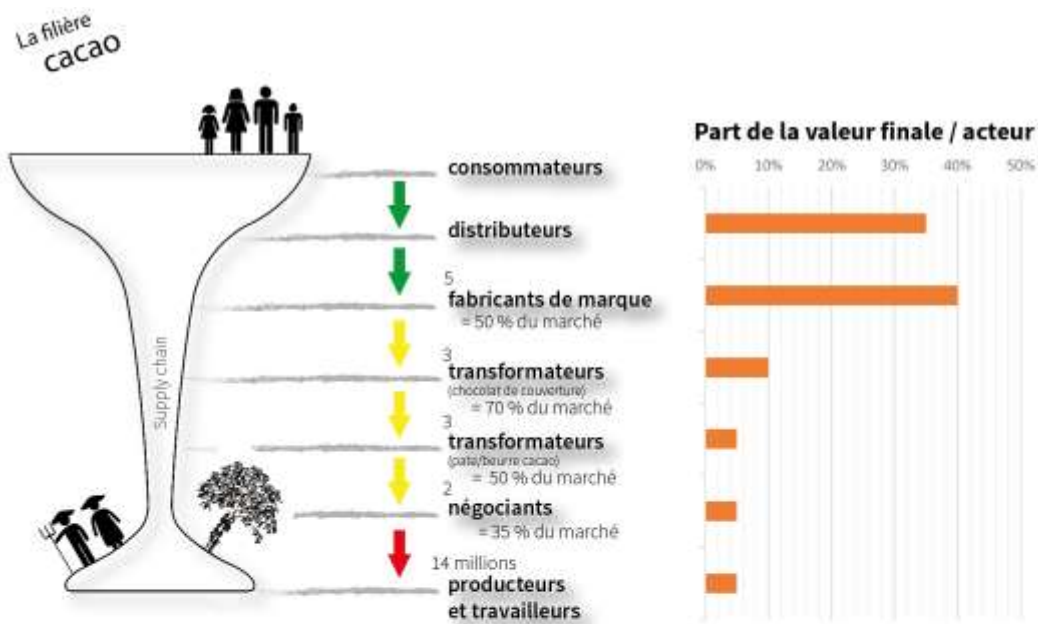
La filière
cacao

Supply chain

consommateurs

distributeurs

5
fabricants de marque
= 50 % du marché

3
transformateurs
(chocolat de couverture)
= 70 % du marché

3
transformateurs
(pate/beurre cacao)
= 50 % du marché

2
négociants
= 35 % du marché

14 millions
producteurs
et travailleurs

Part de la valeur finale / acteur

0% 10% 20% 30% 40% 50%